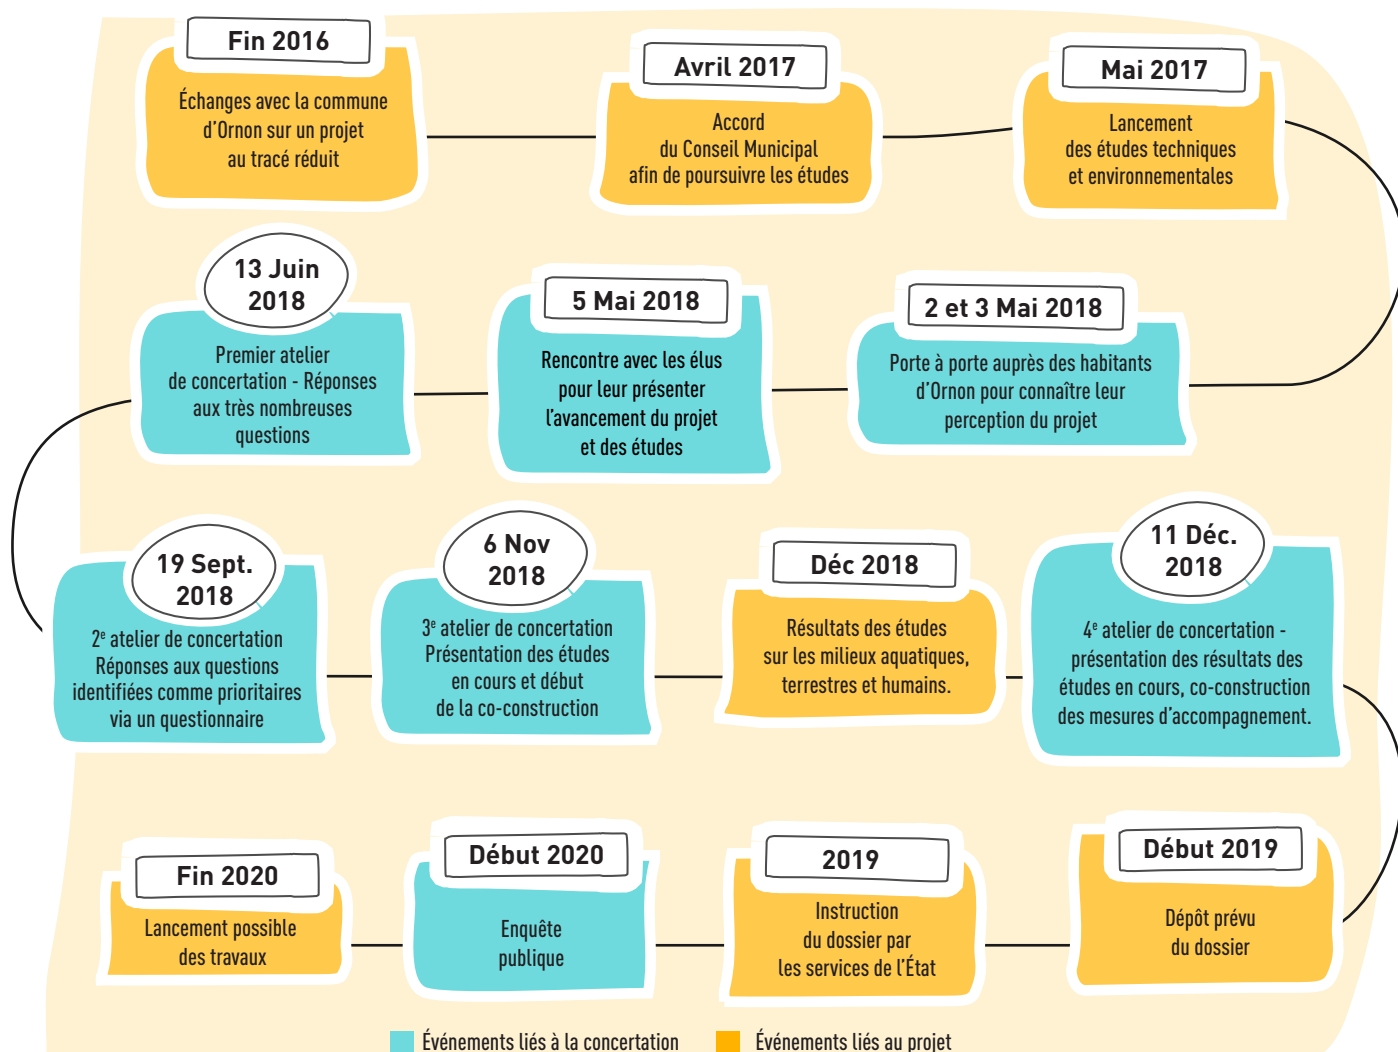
Fin 2016
Échanges avec la commune d'Ornon sur un projet au tracé réduit

Avril 2017
Accord du Conseil Municipal afin de poursuivre les études

Mai 2017
Lancement des études techniques et environnementales

13 Juin 2018
Premier atelier de concertation - Réponses aux très nombreuses questions

5 Mai 2018
Rencontre avec les élus pour leur présenter l'avancement du projet et des études

2 et 3 Mai 2018
Porte à porte auprès des habitants d'Ornon pour connaître leur perception du projet

19 Sept. 2018
2$^e$ atelier de concertation Réponses aux questions identifiées comme prioritaires via un questionnaire

6 Nov 2018
3$^e$ atelier de concertation Présentation des études en cours et début de la co-construction

Déc 2018
Résultats des études sur les milieux aquatiques, terrestres et humains.

11 Déc. 2018
4$^e$ atelier de concertation - présentation des résultats des études en cours, co-construction des mesures d'accompagnement.

Fin 2020
Lancement possible des travaux

Début 2020
Enquête publique

2019
Instruction du dossier par les services de l'État

Début 2019
Dépôt prévu du dossier

Événements liés à la concertation
Événements liés au projet